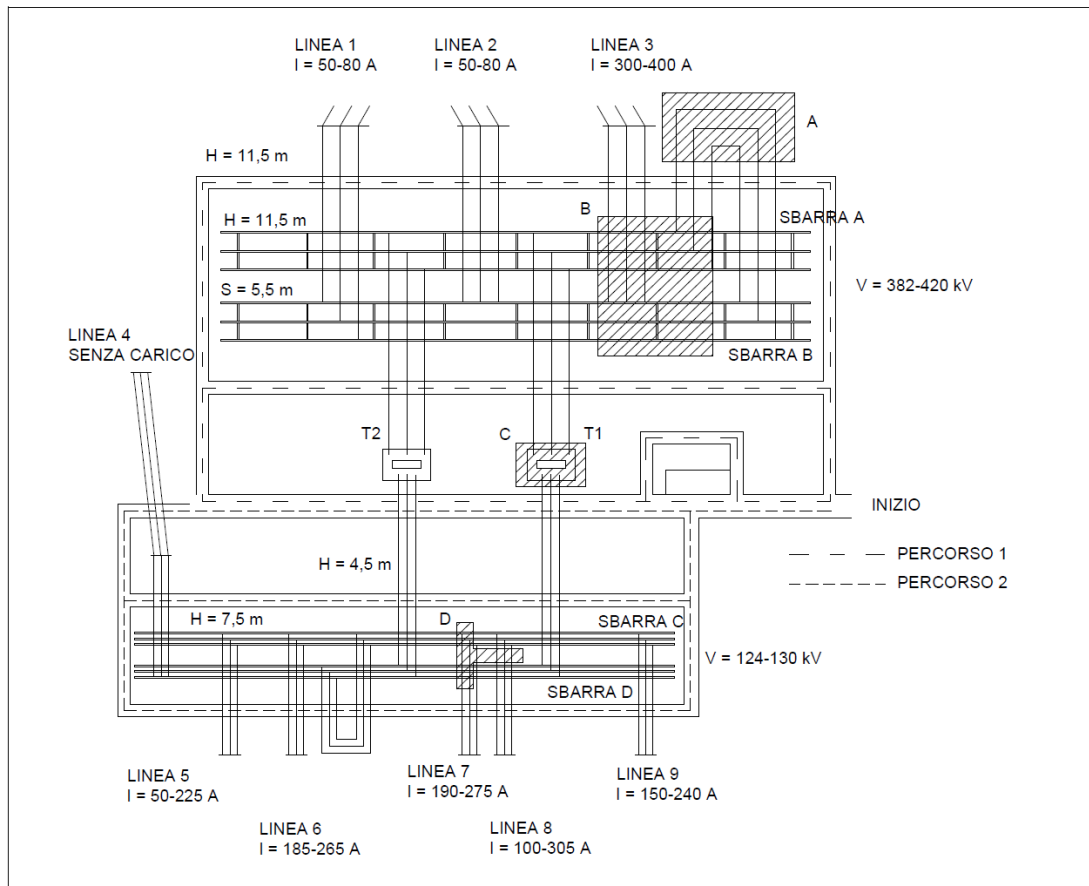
LINEA 1
I = 50-80 A

LINEA 2
I = 50-80 A

LINEA 3
I = 300-400 A

A

H = 11,5 m

B

SBARRA A

H = 11,5 m

V = 382-420 kV

S = 5,5 m

LINEA 4
SENZA CARICO

SBARRA B

T2

C

T1

INIZIO

H = 4,5 m

PERCORSO 1

PERCORSO 2

H = 7,5 m

D

SBARRA C

V = 124-130 kV

SBARRA D

LINEA 5
I = 50-225 A

LINEA 7
I = 190-275 A

LINEA 9
I = 150-240 A

LINEA 6
I = 185-265 A

LINEA 8
I = 100-305 A